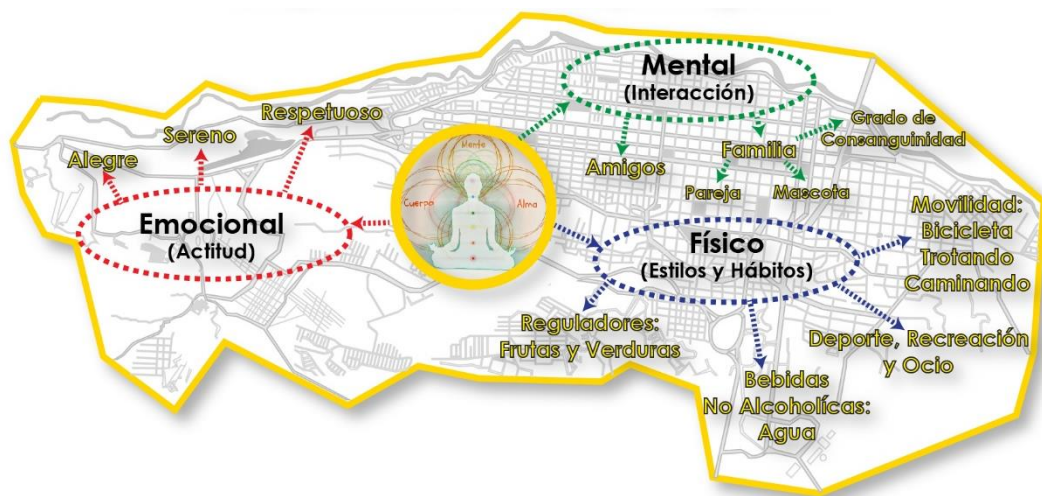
Mental
(Interacción)

Amigos

Familia

Grado de Consanguinidad

Pareja

Mascota

Respetuoso

Sereno

Alegre

Emocional
(Actitud)

Mente

Cuerpo

Alma

Físico
(Estilos y Hábitos)

Movilidad:
Bicicleta
Trotando
Caminando

Reguladores:
Frutas y Verduras

Deporte, Recreación y Ocio

Bebidas
No Alcoholícas:
Agua